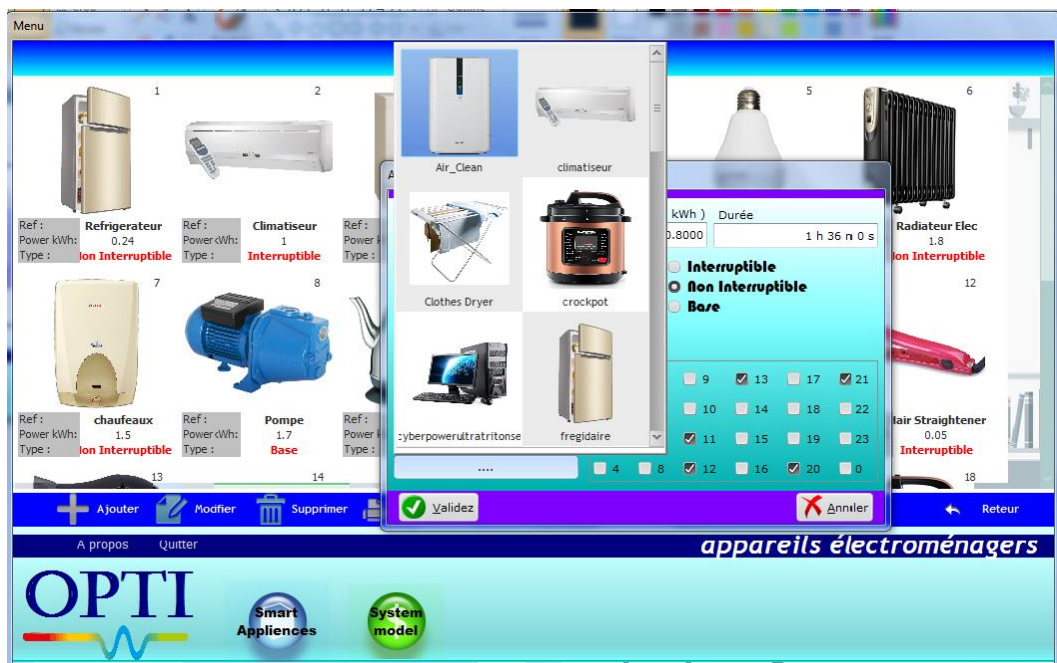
Menu

1
Ref :
Refrigerateur
Power kWh:
0.24
Type :
Non Interruptible

2
Ref :
Climatiseur
Power kWh:
1
Type :
Interruptible

Ref :
Power k
Type :

5

6
Radiateur Elec
1.8
Non Interruptible

7
Ref :
chaufeaux
Power kWh:
1.5
Type :
Non Interruptible

8
Ref :
Pompe
Power kWh:
1.7
Type :
Base

Ref :
Power k
Type :

12
Hair Straightener
0.05
Interruptible

13
14
18

Air_Clean
climatiseur
Clothes Dryer
crockpot
cyberpowerultratritonse
fregidaire
....

kWh )
Durée
0.8000
1 h 36 n 0 s

Interruptible
Non Interruptible
Base

9
13
17
21
10
14
18
22
11
15
19
23
4
8
12
16
20
0

Validez
Annuler

Ajouter
Modfier
Supprimer
Reteur

A propos
Quitter

appareils électroménagers

OPTI

Smart Appliences
System model